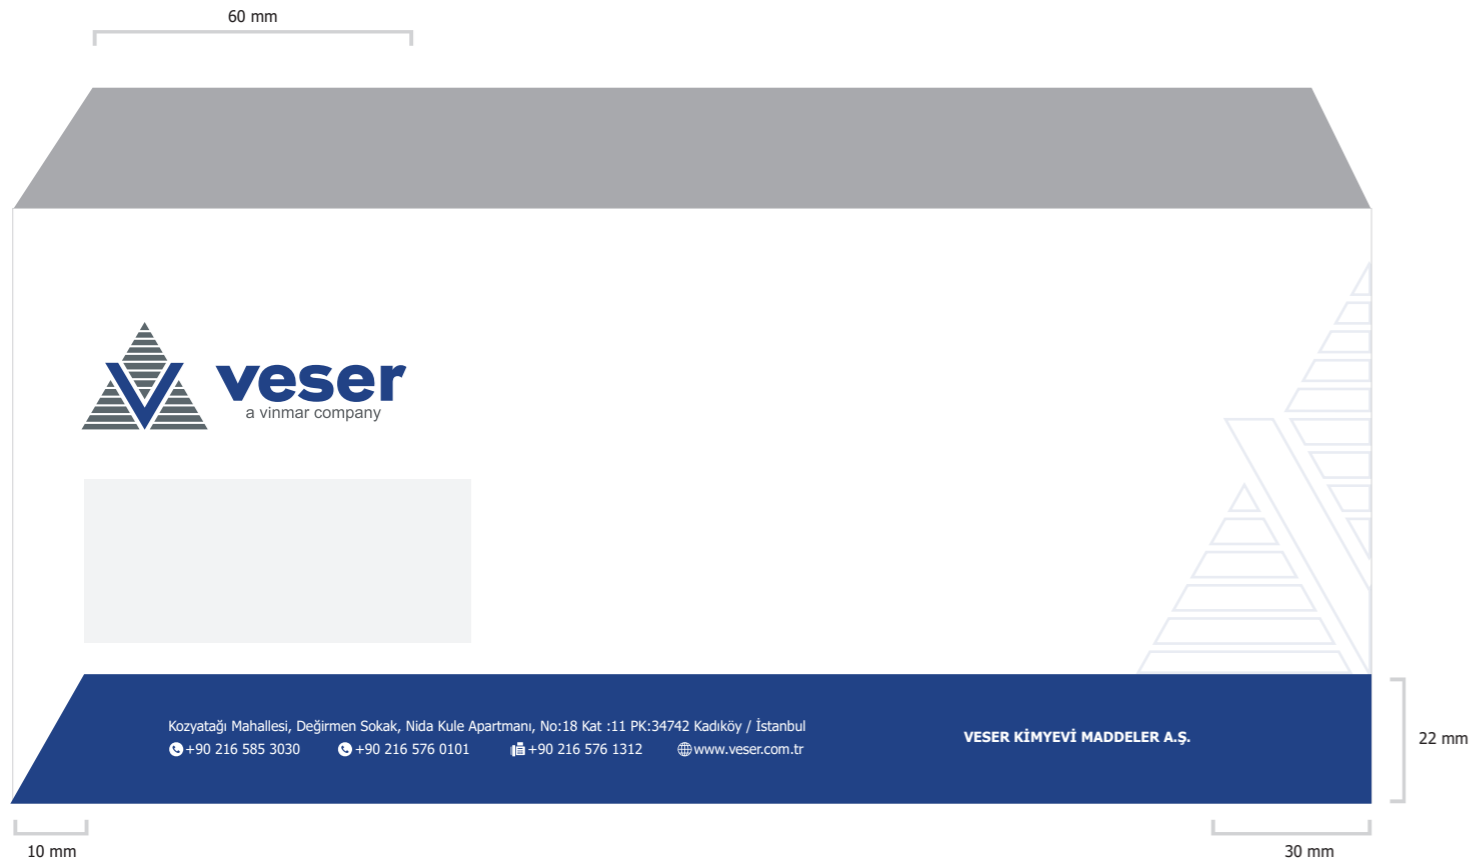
60 mm

veser
a vinmar company

Kozyatağı Mahallesi, Değirmen Sokak, Nida Kule Apartmanı, No:18 Kat :11 PK:34742 Kadıköy / İstanbul
+90 216 585 3030 +90 216 576 0101 +90 216 576 1312 www.veser.com.tr

VESER KİMYEVİ MADDELER A.Ş.

22 mm

10 mm

30 mm